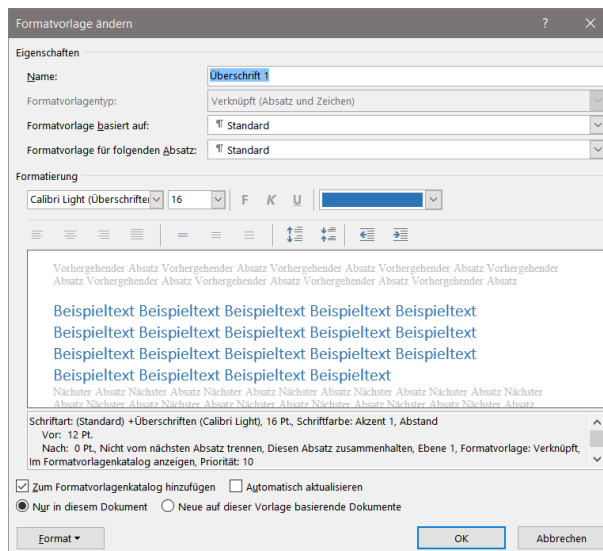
Formatvorlage ändern

?

Eigenschaften

Name: Überschrift 1

Formatvorlagentyp: Verknüpft (Absatz und Zeichen)

Formatvorlage basiert auf: ¶ Standard

Formatvorlage für folgenden Absatz: ¶ Standard

Formatierung

Calibri Light (Überschriften) 16 F K U

Vorhergehender Absatz Vorhergehender Absatz Vorhergehender Absatz Vorhergehender Absatz Vorhergehender Absatz Vorhergehender Absatz Vorhergehender Absatz Vorhergehender Absatz

Beispieltext Beispieltext Beispieltext Beispieltext Beispieltext Beispieltext Beispieltext Beispieltext Beispieltext Beispieltext Beispieltext Beispieltext Beispieltext Beispieltext Beispieltext Beispieltext Beispieltext Beispieltext Beispieltext

Nächster Absatz Nächster Absatz Nächster Absatz Nächster Absatz Nächster Absatz Nächster Absatz Nächster Absatz Nächster Absatz Nächster Absatz Nächster Absatz Nächster Absatz Nächster Absatz

Schriftart: (Standard) +Überschriften (Calibri Light), 16 Pt., Schriftfarbe: Akzent 1, Abstand
Vor: 12 Pt.
Nach: 0 Pt., Nicht vom nächsten Absatz trennen, Diesen Absatz zusammenhalten, Ebene 1, Formatvorlage: Verknüpft, Im Formatvorlagenkatalog anzeigen, Priorität: 10

Zum Formatvorlagenkatalog hinzufügen
Automatisch aktualisieren

Nur in diesem Dokument
Neue auf dieser Vorlage basierende Dokumente

Format
OK
Abbrechen